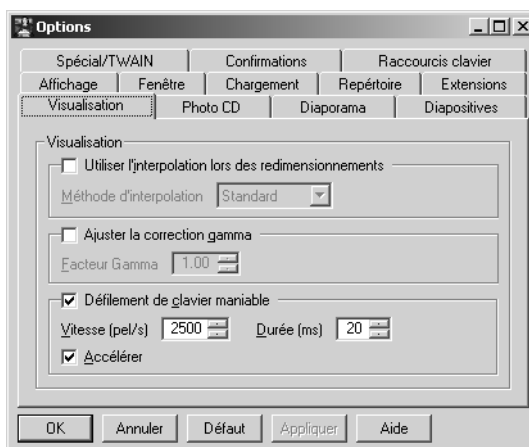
Options

Spécial/TWAIN | Confirmations | Raccourcis clavier
Affichage | Fenêtre | Chargement | Repértoire | Extensions
Visualisation | Photo CD | Diaporama | Diapositives

Visualisation

Utiliser l'interpolation lors des redimensionnements

Méthode d'interpolation Standard

Ajuster la correction gamma

Facteur Gamma 1.00

Défilement de clavier maniable

Vitesse (pel/s) 2500 Durée (ms) 20

Accélérer

OK Annuler Défaut Appliquer Aide